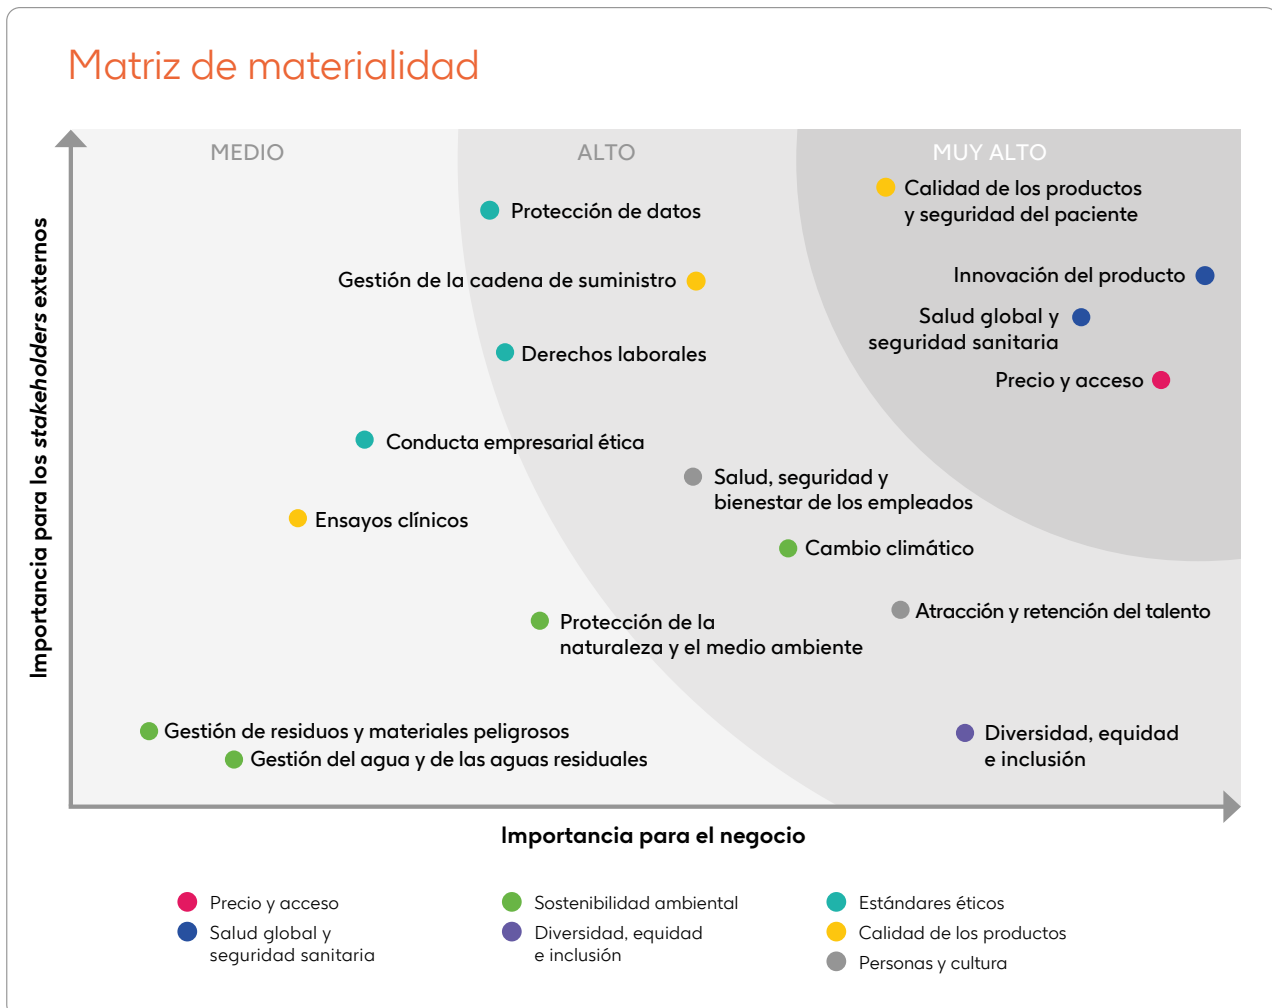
Matriz de materialidad

MEDIO
ALTO
MUY ALTO

Calidad de los productos y seguridad del paciente
Protección de datos
Gestión de la cadena de suministro
Innovación del producto
Salud global y seguridad sanitaria
Derechos laborales
Precio y acceso
Conducta empresarial ética
Salud, seguridad y bienestar de los empleados
Ensayos clínicos
Cambio climático
Atracción y retención del talento
Protección de la naturaleza y el medio ambiente
Gestión de residuos y materiales peligrosos
Gestión del agua y de las aguas residuales
Diversidad, equidad e inclusión

Importancia para los *stakeholders* externos
Importancia para el negocio

Precio y acceso
Salud global y seguridad sanitaria
Sostenibilidad ambiental
Diversidad, equidad e inclusión
Estándares éticos
Calidad de los productos
Personas y cultura